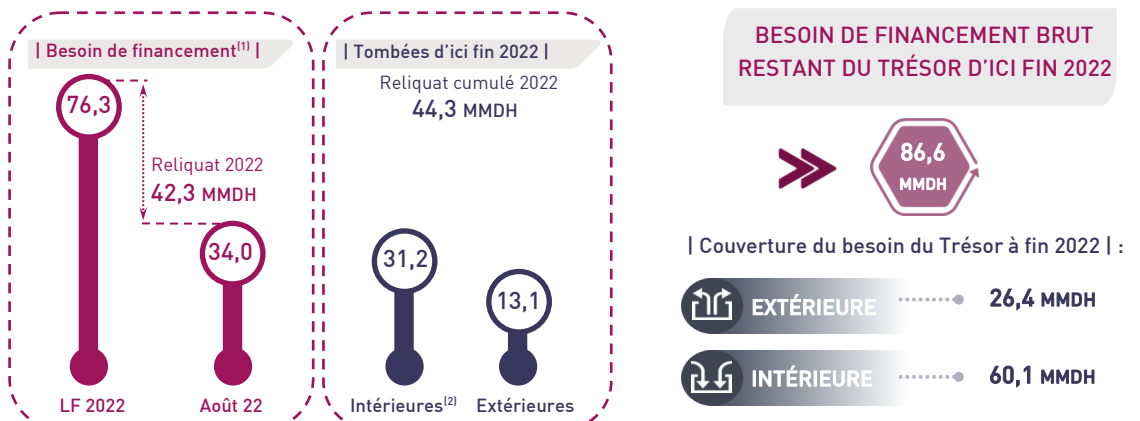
| Besoin de financement$^{(1)}$ |

76,3

Reliquat 2022
42,3 MMDH

34,0

LF 2022

Août 22

| Tombées d'ici fin 2022 |

Reliquat cumulé 2022
44,3 MMDH

31,2

13,1

Intérieures$^{(2)}$

Extérieures

BESOIN DE FINANCEMENT BRUT RESTANT DU TRÉSOR D'ICI FIN 2022

86,6
MMDH

| Couverture du besoin du Trésor à fin 2022 | :

EXTÉRIEURE 26,4 MMDH

INTÉRIEURE 60,1 MMDH